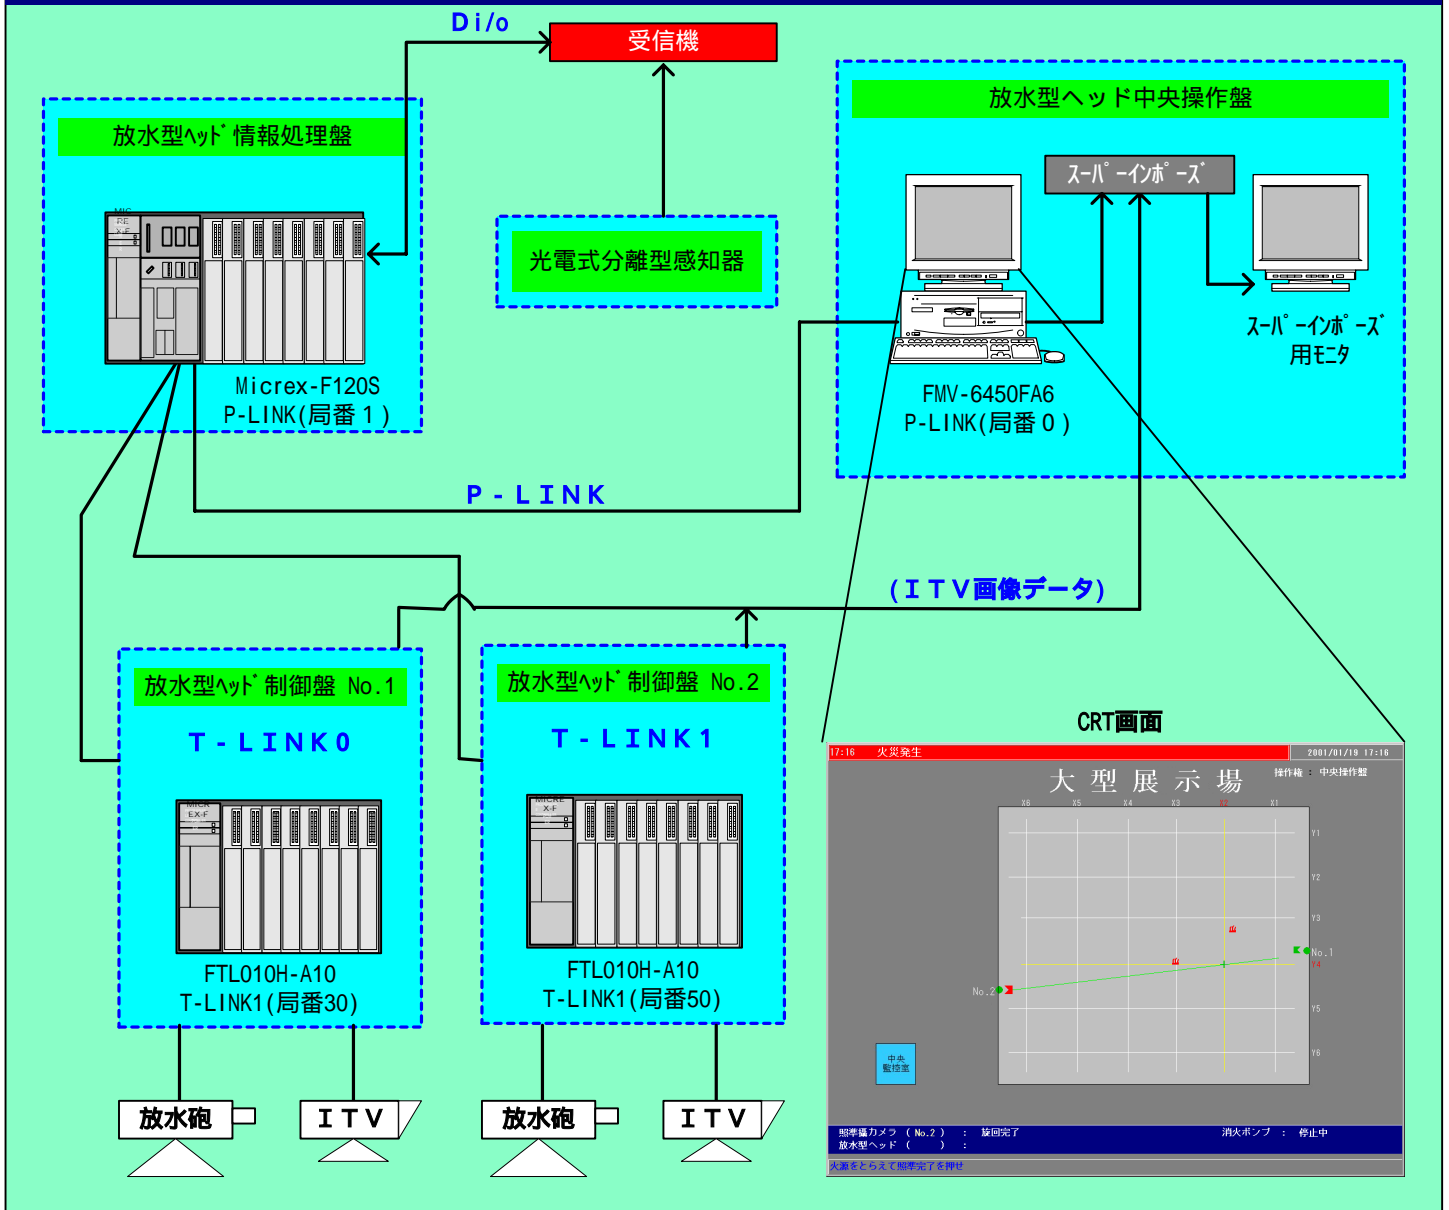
Di/o

受信機

放水型ﾍｯﾄﾞ情報処理盤

Micrex-F120S
P-LINK(局番１)

光電式分離型感知器

放水型ヘッド中央操作盤

ｽｰﾊﾟｰｲﾝﾎﾟｰｽﾞ

ｽｰﾊﾟｰｲﾝﾎﾟｰｽﾞ
用ﾓﾆﾀ

FMV-6450FA6
P-LINK(局番０)

P-LINK

(ITV画像データ)

放水型ﾍｯﾄﾞ制御盤 No.1

T-LINK0

FTL010H-A10
T-LINK1(局番30)

放水型ﾍｯﾄﾞ制御盤 No.2

T-LINK1

FTL010H-A10
T-LINK1(局番50)

CRT画面

17:16 火災発生 2001/01/19 17:16

大 型 展 示 場

操作権 : 中央操作盤

X6 X5 X4 X3 X2 X1

Y1 Y2 Y3 No.1 Y4 Y5 Y6

No.2

中央監視室

照準撮カメラ ( No.2 ) : 旋回完了 消火ポンプ : 停止中
放水型ヘッド ( ) :

火源をとらえて照準完了を押せ

放水砲

ITV

放水砲

ITV